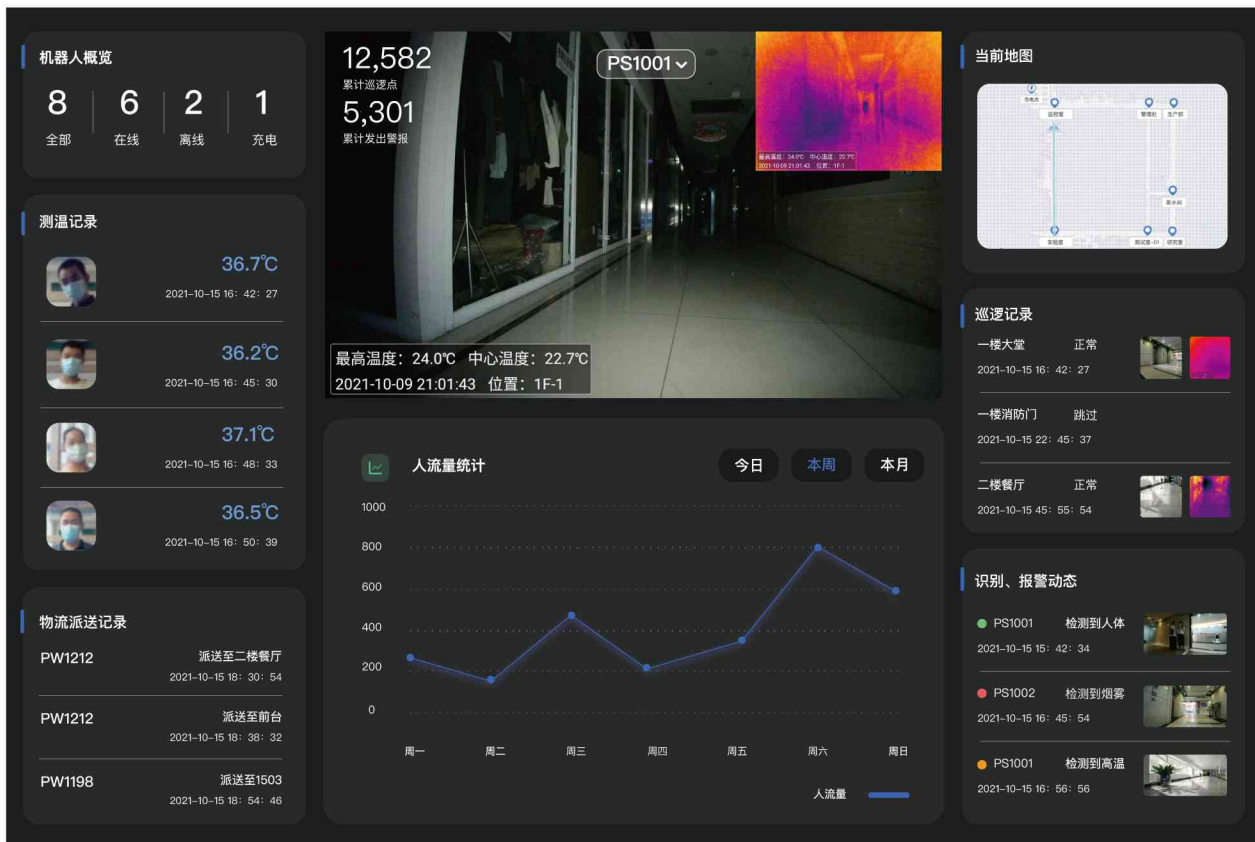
机器人概览

8 全部
6 在线
2 离线
1 充电

测温记录

36.7℃
2021-10-15 16: 42: 27

36.2℃
2021-10-15 16: 45: 30

37.1℃
2021-10-15 16: 48: 33

36.5℃
2021-10-15 16: 50: 39

物流派送记录

PW1212 派送至二楼餐厅
2021-10-15 18: 30: 54

PW1212 派送至前台
2021-10-15 18: 38: 32

PW1198 派送至1503
2021-10-15 18: 54: 46

12,582
累计巡逻点
5,301
累计发出警报

PS1001

最高温度: 24.0℃ 中心温度: 22.7℃
2021-10-09 21:01:43 位置: 1F-1

最高温度: 24.0℃ 中心温度: 22.7℃
2021-10-09 21:01:43 位置: 1F-1

人流量统计

今日 本周 本月

1000
800
600
400
200
0

周一 周二 周三 周四 周五 周六 周日

人流量

当前地图

充电点
监控室
管理处
生产部
茶水间
实验室
测试室-01
研究室

巡逻记录

一楼大堂 正常
2021-10-15 16: 42: 27

一楼消防门 跳过
2021-10-15 22: 45: 37

二楼餐厅 正常
2021-10-15 45: 55: 54

识别、报警动态

PS1001 检测到人体
2021-10-15 15: 42: 34

PS1002 检测到烟雾
2021-10-15 16: 45: 54

PS1001 检测到高温
2021-10-15 16: 56: 56